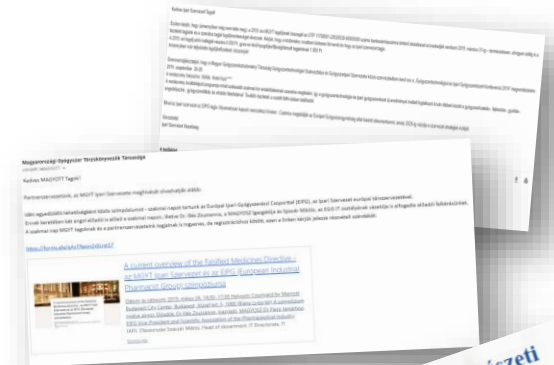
Kedves Ipari Szervezet Tagjai!

Magyarországi Gyógyszer Készítmények Társasága

Kedves MAGYOT Tagok!

Partnerszervezetünk, az MGYT Ipari Szervezete meghívását olvashatják alább:

https://forms.gle/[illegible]

A current overview of the Falsified Medicines Directive - as MGYT Ipari Szervezet és az EIPG (European Industrial Pharmacists Group) szimpóziuma

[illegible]

észeti